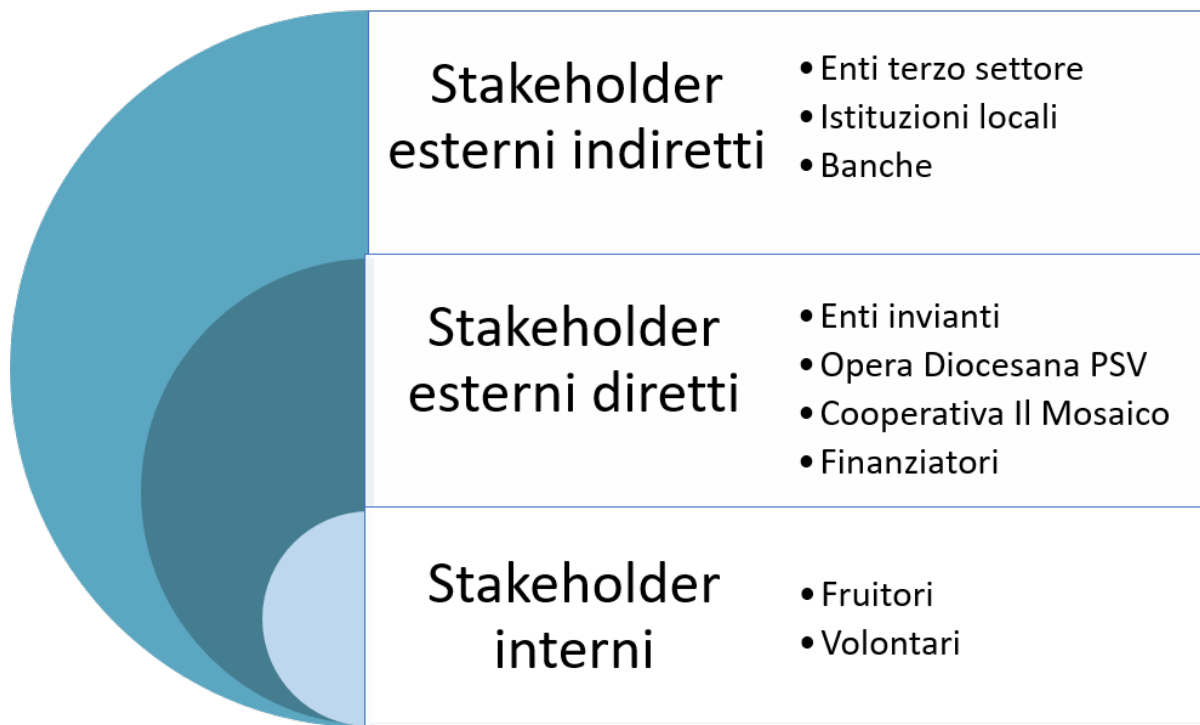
Stakeholder esterni indiretti

- Enti terzo settore
- Istituzioni locali
- Banche

Stakeholder esterni diretti

- Enti invianti
- Opera Diocesana PSV
- Cooperativa Il Mosaico
- Finanziatori

Stakeholder interni

- Fruitori
- Volontari